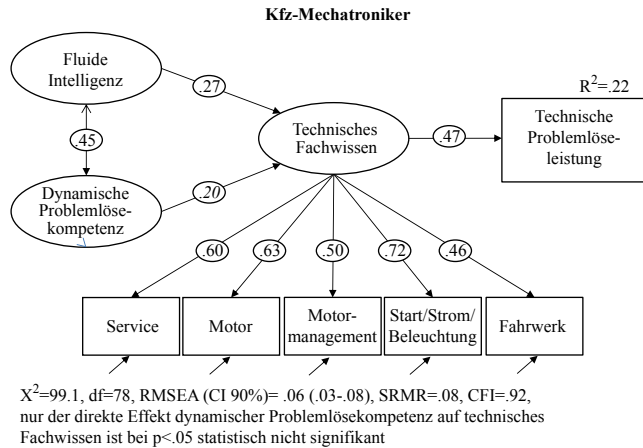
Kfz-Mechatroniker

Fluide Intelligenz

.27

.45

Dynamische Problemlösekompetenz

.20

Technisches Fachwissen

.47

$R^2$=.22

Technische Problemlöseleistung

.60

.63

.50

.72

.46

Service

Motor

Motormanagement

Start/Strom/ Beleuchtung

Fahrwerk

$X^2$=99.1, df=78, RMSEA (CI 90%)= .06 (.03-.08), SRMR=.08, CFI=.92, nur der direkte Effekt dynamischer Problemlösekompetenz auf technisches Fachwissen ist bei p<.05 statistisch nicht signifikant